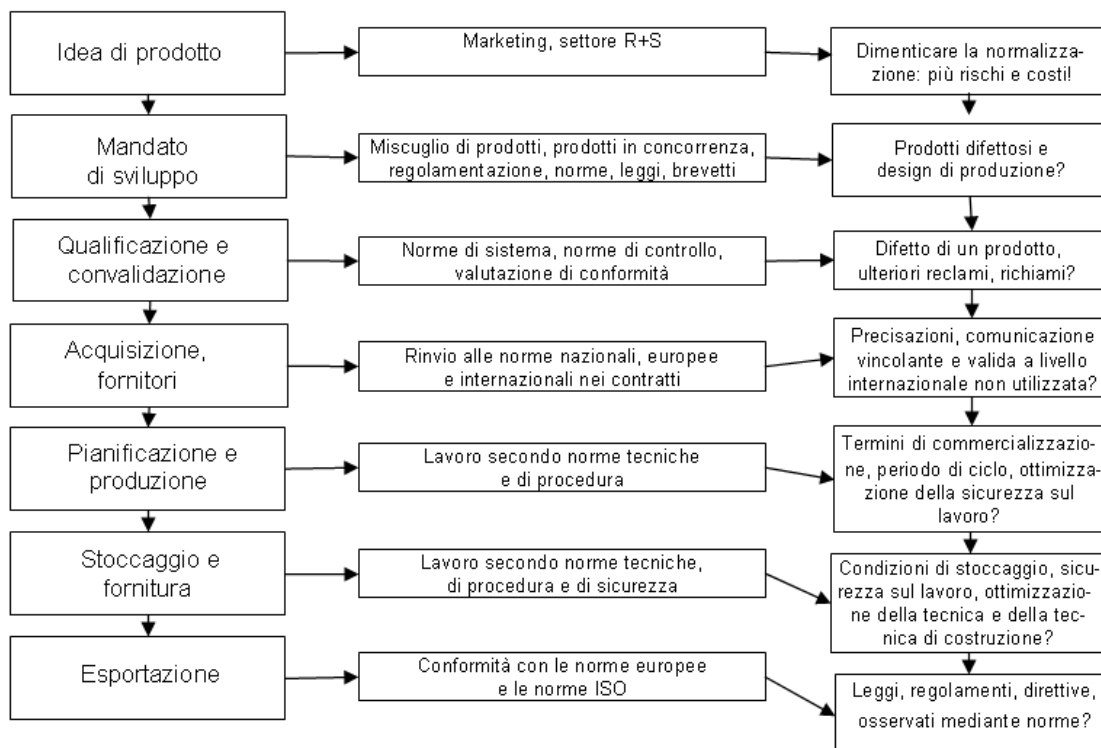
Idea di prodotto

Marketing, settore R+S

Dimenticare la normalizzazione: più rischi e costi!

Mandato di sviluppo

Miscuglio di prodotti, prodotti in concorrenza, regolamentazione, norme, leggi, brevetti

Prodotti difettosi e design di produzione?

Qualificazione e convalidazione

Norme di sistema, norme di controllo, valutazione di conformità

Difetto di un prodotto, ulteriori reclami, richiami?

Acquisizione, fornitori

Rinvio alle norme nazionali, europee e internazionali nei contratti

Precisazioni, comunicazione vincolante e valida a livello internazionale non utilizzata?

Pianificazione e produzione

Lavoro secondo norme tecniche e di procedura

Termini di commercializzazione, periodo di ciclo, ottimizzazione della sicurezza sul lavoro?

Stoccaggio e fornitura

Lavoro secondo norme tecniche, di procedura e di sicurezza

Condizioni di stoccaggio, sicurezza sul lavoro, ottimizzazione della tecnica e della tecnica di costruzione?

Esportazione

Conformità con le norme europee e le norme ISO

Leggi, regolamenti, direttive, osservati mediante norme?